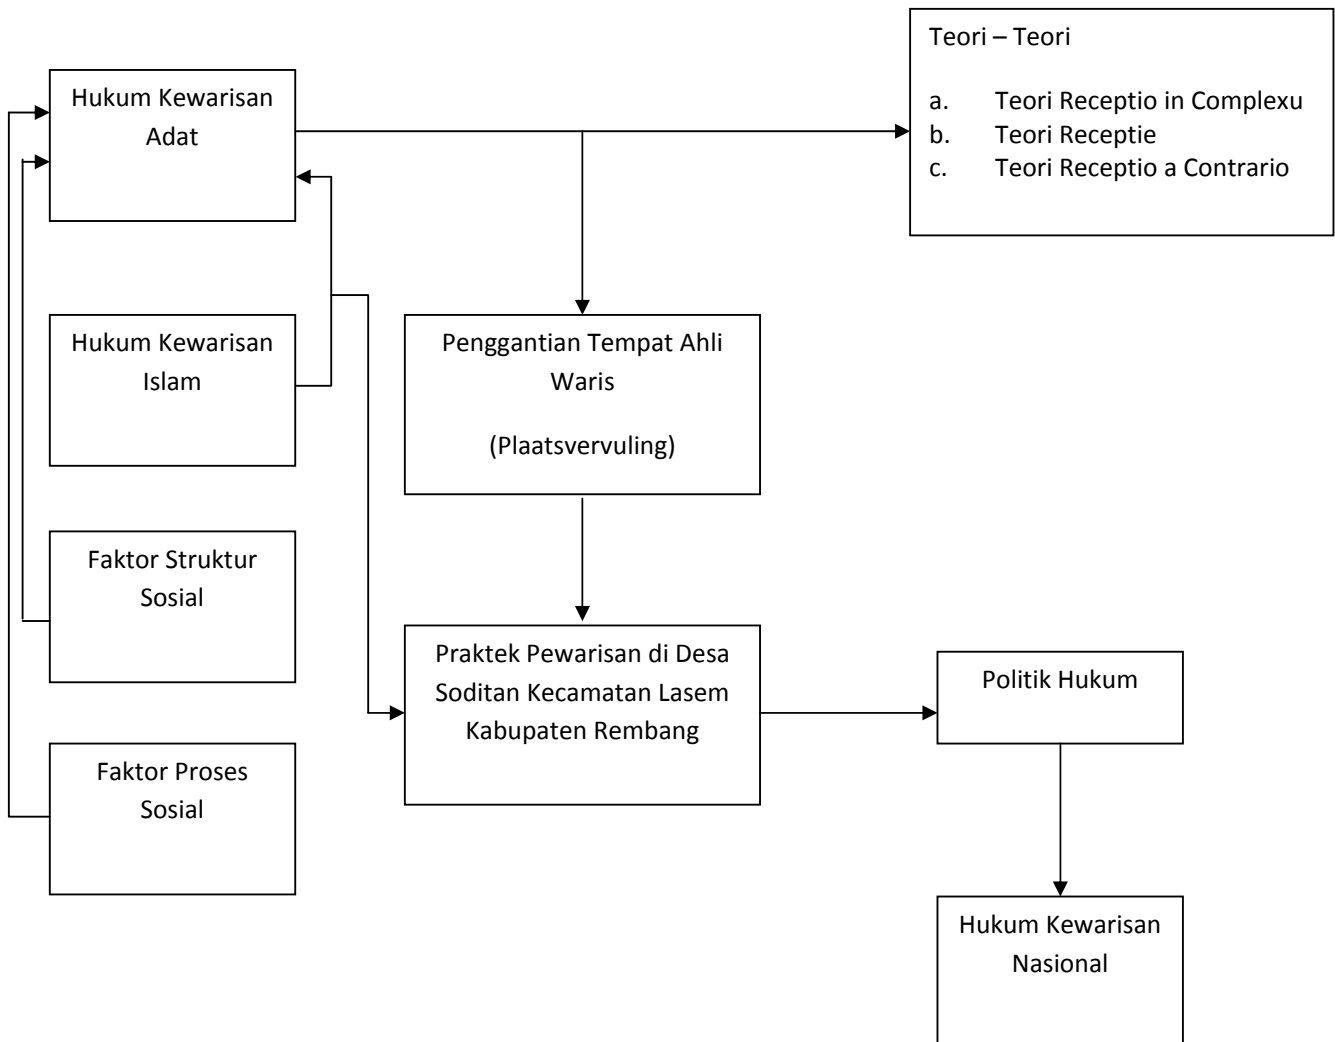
Hukum Kewarisan Adat

Teori – Teori

a. Teori Receptio in Complexu
b. Teori Receptie
c. Teori Receptio a Contrario

Hukum Kewarisan Islam

Penggantian Tempat Ahli Waris

(Plaatsvervuling)

Faktor Struktur Sosial

Praktek Pewarisan di Desa Soditan Kecamatan Lasem Kabupaten Rembang

Politik Hukum

Faktor Proses Sosial

Hukum Kewarisan Nasional